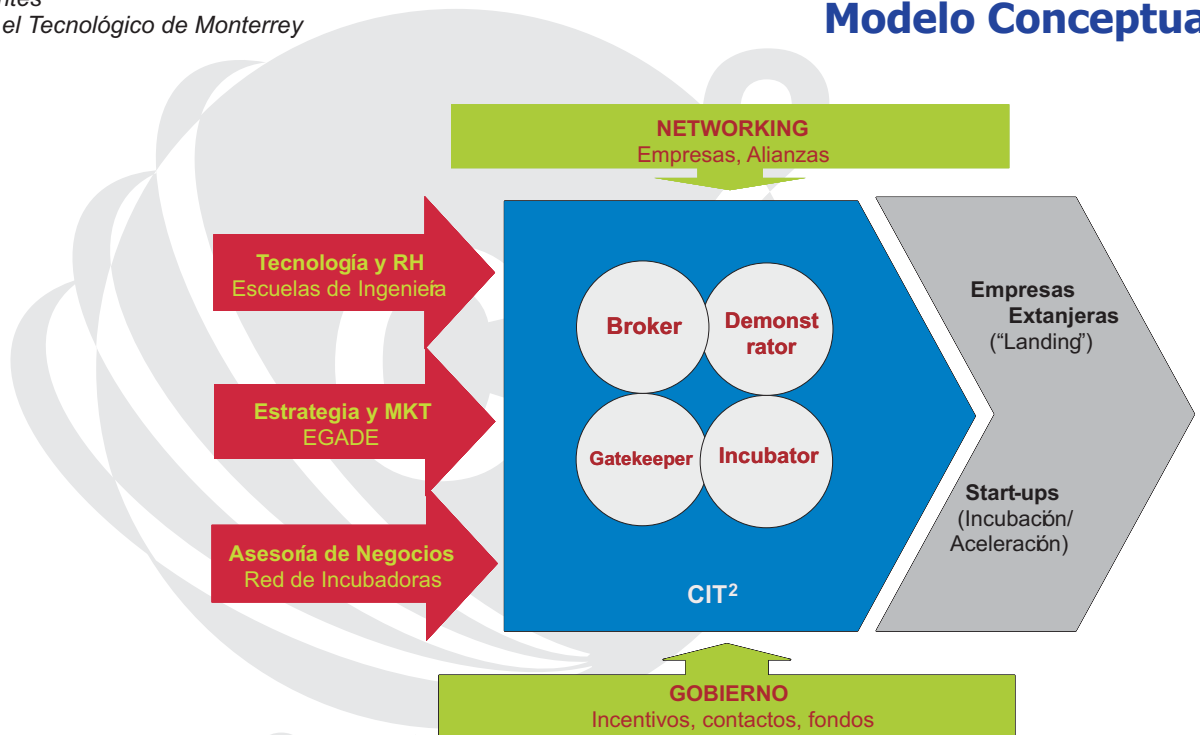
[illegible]ntes
el Tecnológico de Monterrey

Modelo Conceptua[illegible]

NETWORKING
Empresas, Alianzas

Tecnología y RH
Escuelas de Ingeniería

Estrategia y MKT
EGADE

Asesoría de Negocios
Red de Incubadoras

Broker

Demonst rator

Gatekeeper

Incubator

CIT$^2$

Empresas Extanjeras
("Landing")

Start-ups
(Incubación/ Aceleración)

GOBIERNO
Incentivos, contactos, fondos